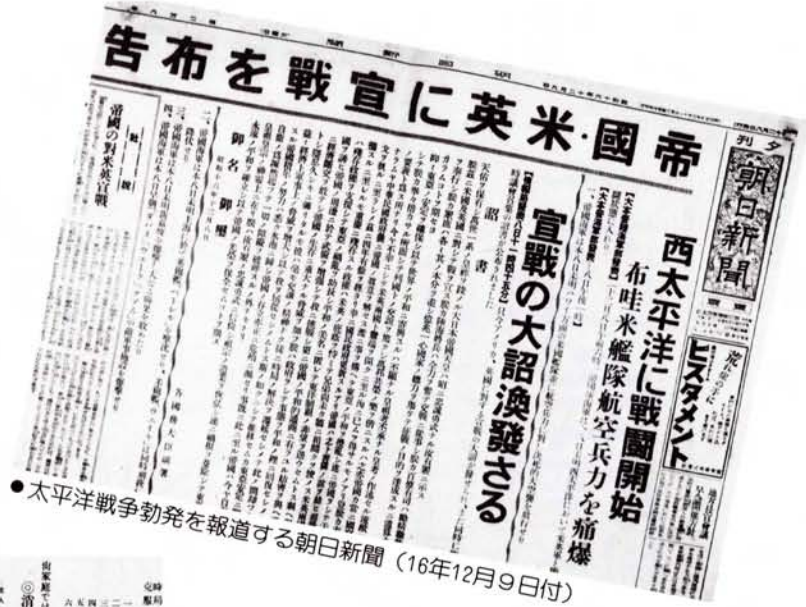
帝國・米英に宣戰を布告

夕刊

朝日新聞

西太平洋に戰闘開始

布哇米艦隊航空兵力を痛爆

宣戰の大詔渙發さる

詔書

御名御璽

滑國の對米英宣戰

ビスタメント

●太平洋戦争勃発を報道する朝日新聞（16年12月9日付）